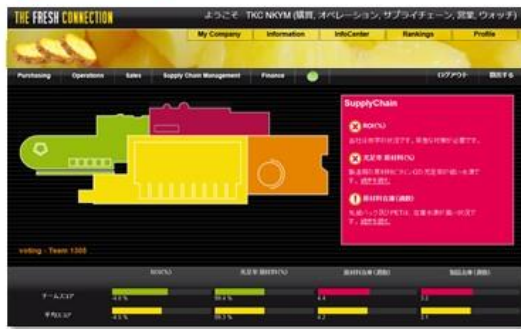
THE FRESH CONNECTION

ようこそ TKC NKYM (購買, オペレーション, サプライチェーン, 営業, ウォッチ)

My Company | Information | InfoCenter | Rankings | Profile

Purchasing | Operations | Sales | Supply Chain Management | Finance

ログアウト | 閉じる

SupplyChain

ROI(%)

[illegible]

完成率 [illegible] (%)

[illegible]

部材料在庫(週数)

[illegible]

voting : Team 1305

| | ROI(%) | 完成率 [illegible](%) | 部材料在庫(週数) | 製品在庫(週数) |
|---|---|---|---|---|
| チームスコア | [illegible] | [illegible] | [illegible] | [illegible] |
| 平均スコア | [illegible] | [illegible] | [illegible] | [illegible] |